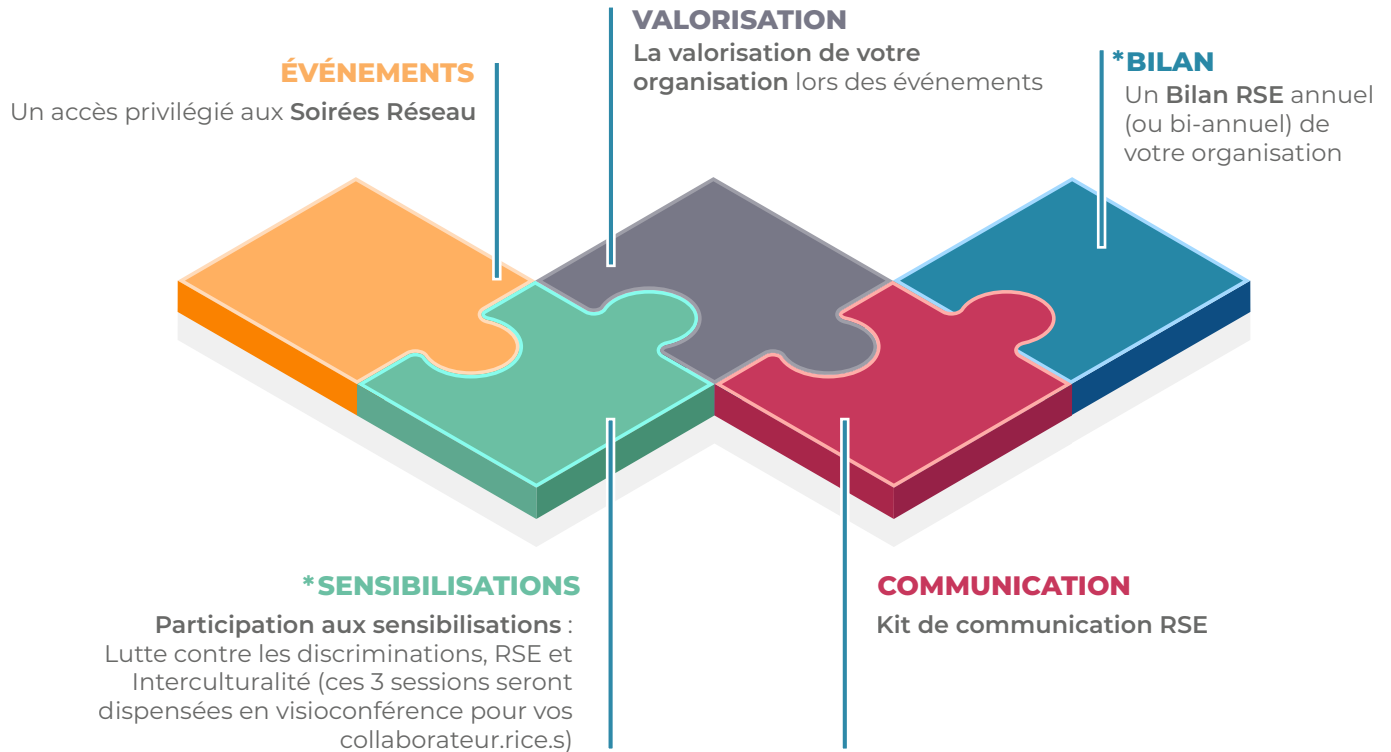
ÉVÉNEMENTS
Un accès privilégié aux **Soirées Réseau**

VALORISATION
**La valorisation de votre organisation** lors des événements

*BILAN
Un **Bilan RSE** annuel (ou bi-annuel) de votre organisation

*SENSIBILISATIONS
**Participation aux sensibilisations** : Lutte contre les discriminations, RSE et Interculturalité (ces 3 sessions seront dispensées en visioconférence pour vos collaborateur.rice.s)

COMMUNICATION
**Kit de communication RSE**